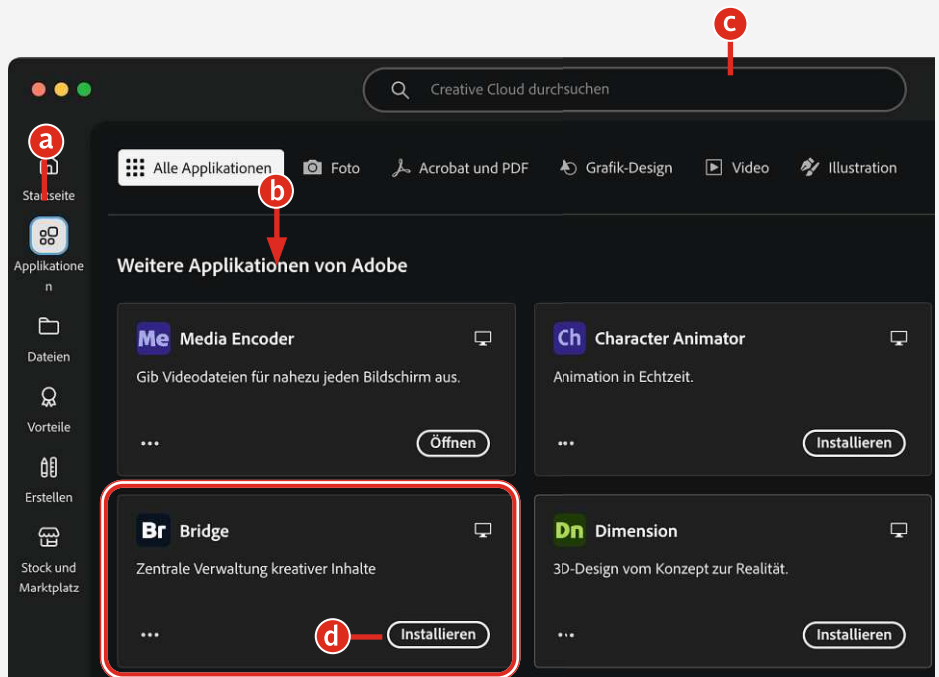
c

Creative Cloud durchsuchen

a

Startseite

Applikationen

Dateien

Vorteile

Erstellen

Stock und Marktplatz

Alle Applikationen

Foto

Acrobat und PDF

Grafik-Design

Video

Illustration

b

Weitere Applikationen von Adobe

Me Media Encoder

Gib Videodateien für nahezu jeden Bildschirm aus.

...

Öffnen

Ch Character Animator

Animation in Echtzeit.

...

Installieren

Br Bridge

Zentrale Verwaltung kreativer Inhalte

...

d

Installieren

Dn Dimension

3D-Design vom Konzept zur Realität.

...

Installieren